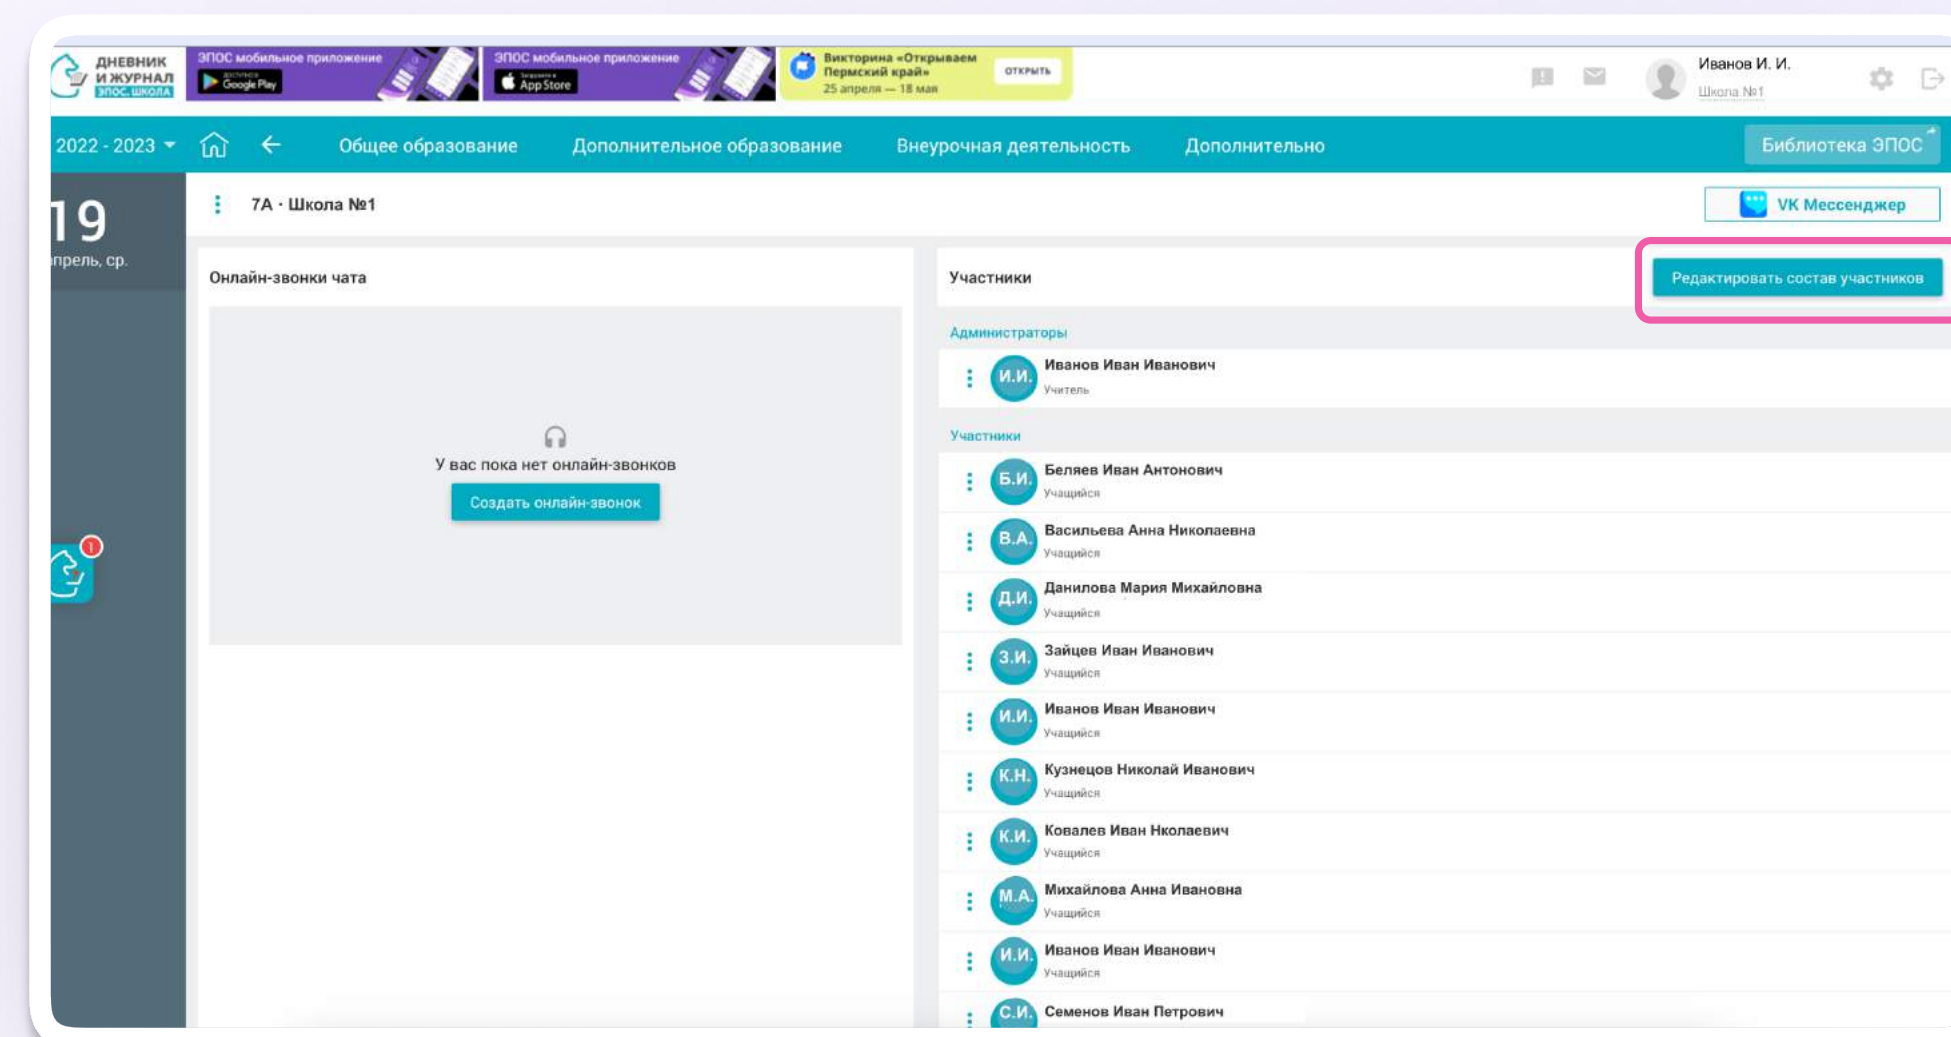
ДНЕВНИК И ЖУРНАЛ ЭПОС.ШКОЛА

ЭПОС мобильное приложение Google Play

ЭПОС мобильное приложение App Store

Викторина «Открываем Пермский край» 25 апреля — 18 мая ОТКРЫТЬ

Иванов И. И.
Школа №1

2022 - 2023 Общее образование Дополнительное образование Внеурочная деятельность Дополнительно Библиотека ЭПОС

19
апрель, ср.

7А · Школа №1

VK Мессенджер

Онлайн-звонки чата

У вас пока нет онлайн-звонков

Создать онлайн-звонок

Участники

Редактировать состав участников

Администраторы

И.И. Иванов Иван Иванович
Учитель

Участники

Б.И. Беляев Иван Антонович
Учащийся

В.А. Васильева Анна Николаевна
Учащийся

Д.И. Данилова Мария Михайловна
Учащийся

З.И. Зайцев Иван Иванович
Учащийся

И.И. Иванов Иван Иванович
Учащийся

К.Н. Кузнецов Николай Иванович
Учащийся

К.И. Ковалев Иван Нколаевич
Учащийся

М.А. Михайлова Анна Ивановна
Учащийся

И.И. Иванов Иван Иванович
Учащийся

С.И. Семенов Иван Петрович